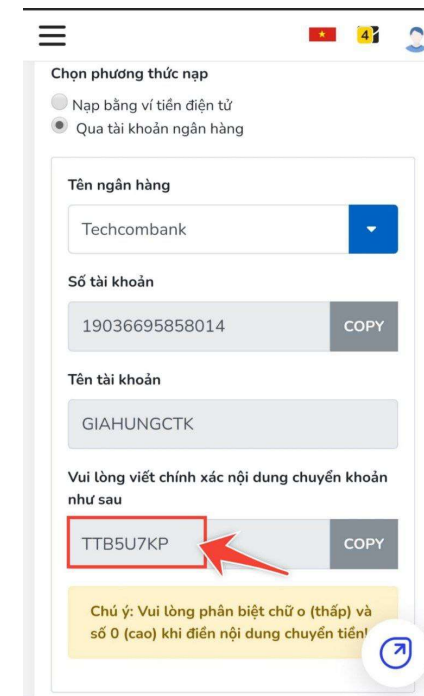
Chọn phương thức nạp

Nạp bằng ví tiền điện tử

Qua tài khoản ngân hàng

Tên ngân hàng

Techcombank

Số tài khoản

19036695858014

COPY

Tên tài khoản

GIAHUNGCTK

Vui lòng viết chính xác nội dung chuyển khoản như sau

TTB5U7KP

COPY

Chú ý: Vui lòng phân biệt chữ o (thấp) và số 0 (cao) khi điền nội dung chuyển tiền!